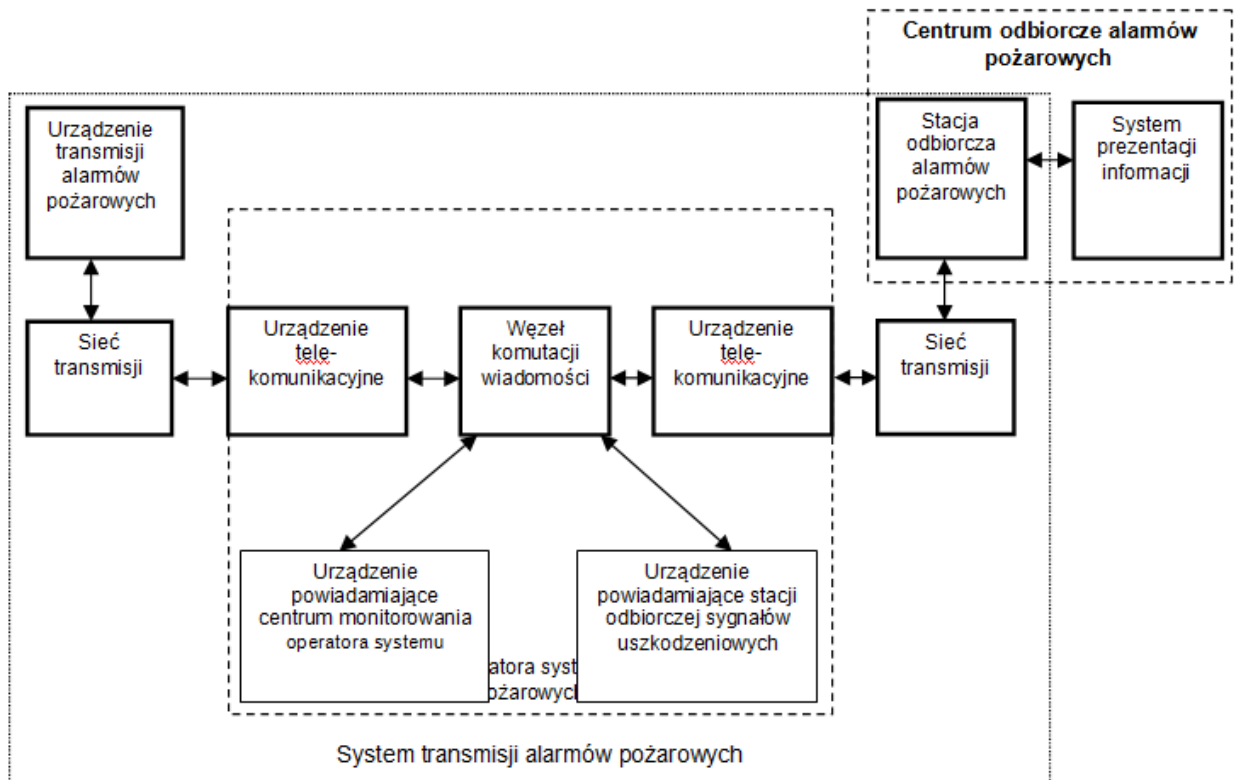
Centrum odbiorcze alarmów pożarowych

Urządzenie transmisji alarmów pożarowych

Stacja odbiorcza alarmów pożarowych

System prezentacji informacji

Sieć transmisji

Urządzenie tele-komunikacyjne

Węzeł komutacji wiadomości

Urządzenie tele-komunikacyjne

Sieć transmisji

Urządzenie powiadamiające centrum monitorowania operatora systemu

atora syst
pożarowyc

Urządzenie powiadamiające stacji odbiorczej sygnałów uszkodzeniowych

System transmisji alarmów pożarowych